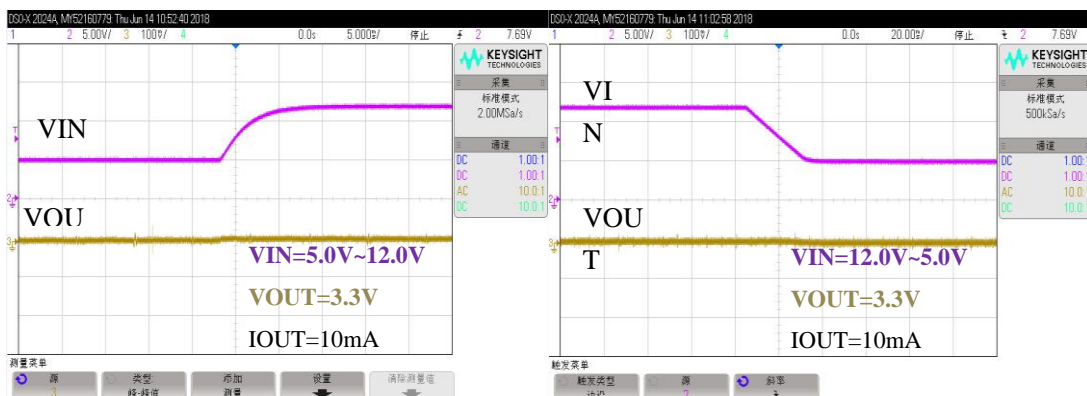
DSO-X 2024A, MY52160779: Thu Jun 14 10:52:40 2018
1 2 5.00V/ 3 100mV/ 4 0.0s 5.000s/ 停止 2 7.69V
KEYSIGHT TECHNOLOGIES
采集
标准模式
2.00MSa/s
通道
DC 1.00:1
DC 1.00:1
AC 10.0:1
DC 10.0:1
VIN
VOU
VIN=5.0V~12.0V
VOUT=3.3V
IOUT=10mA
测量菜单
源 3
类型 峰-峰值
添加 测量
设置
清除测量值

DSO-X 2024A, MY52160779: Thu Jun 14 11:02:58 2018
1 2 5.00V/ 3 100mV/ 4 0.0s 20.00s/ 停止 2 7.69V
KEYSIGHT TECHNOLOGIES
采集
标准模式
500kSa/s
通道
DC 1.00:1
DC 1.00:1
AC 10.0:1
DC 10.0:1
VI
N
VOU
T
VIN=12.0V~5.0V
VOUT=3.3V
IOUT=10mA
触发菜单
触发类型 边沿
源 2
斜率